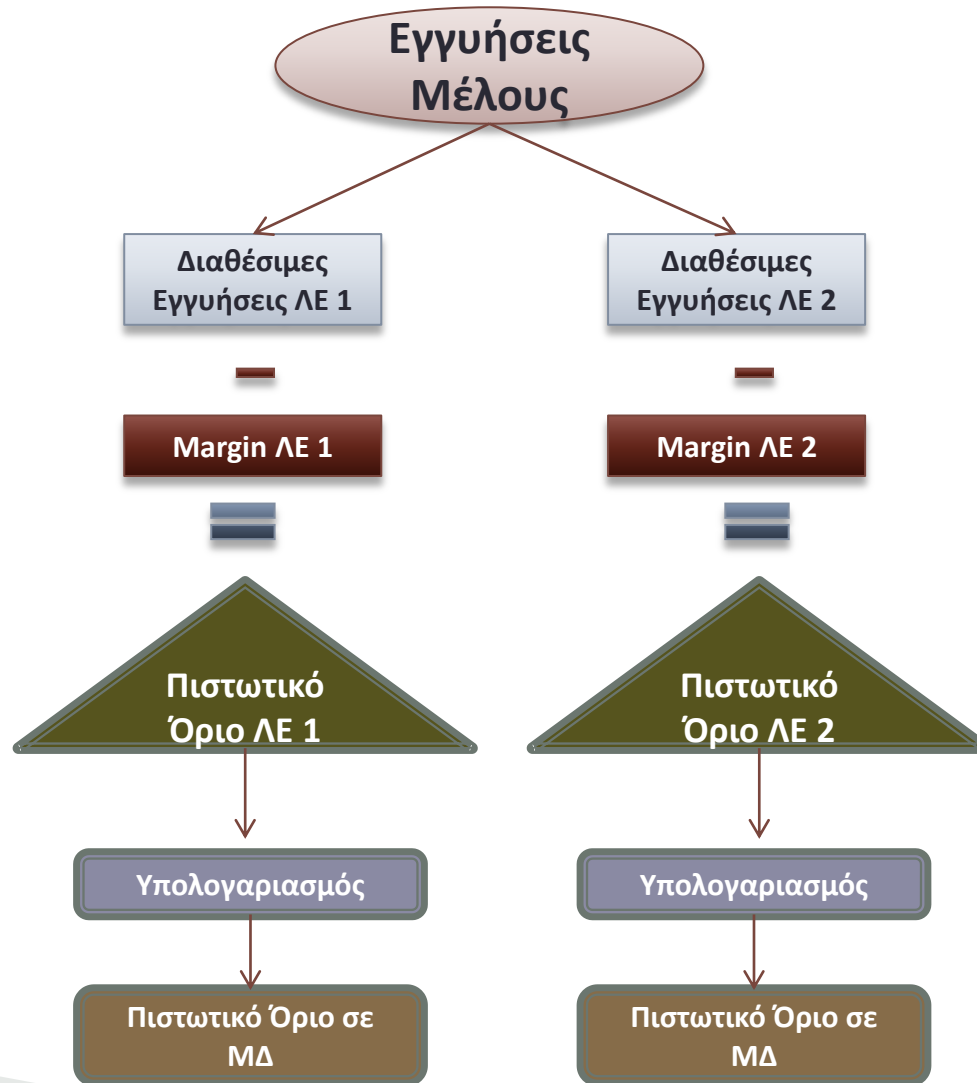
Εγγυήσεις Μέλους

Διαθέσιμες Εγγυήσεις ΛΕ 1

Διαθέσιμες Εγγυήσεις ΛΕ 2

Margin ΛΕ 1

Margin ΛΕ 2

Πιστωτικό Όριο ΛΕ 1

Πιστωτικό Όριο ΛΕ 2

Υπολογαριασμός

Υπολογαριασμός

Πιστωτικό Όριο σε ΜΔ

Πιστωτικό Όριο σε ΜΔ